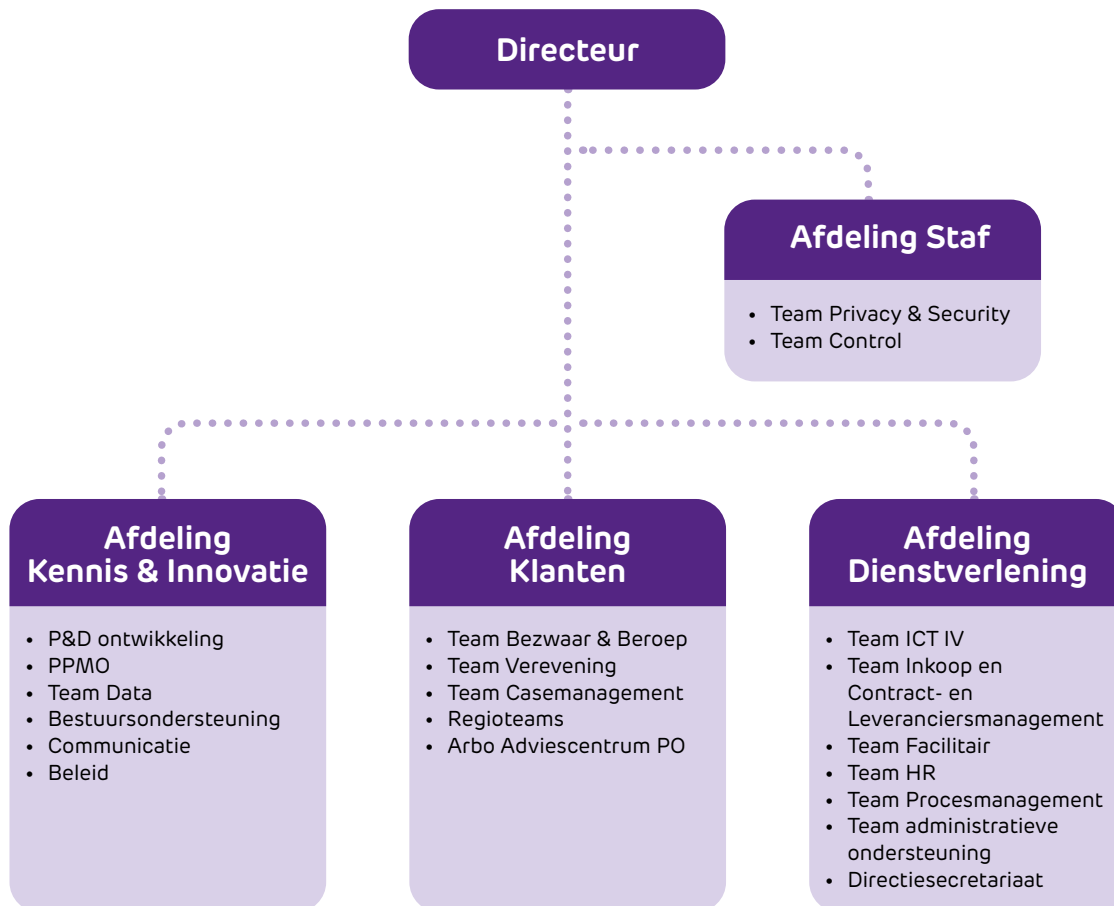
Directeur

Afdeling Staf

- Team Privacy & Security
- Team Control

Afdeling Kennis & Innovatie

- P&D ontwikkeling
- PPMO
- Team Data
- Bestuursondersteuning
- Communicatie
- Beleid

Afdeling Klanten

- Team Bezwaar & Beroep
- Team Verevening
- Team Casemanagement
- Regioteams
- Arbo Adviescentrum PO

Afdeling Dienstverlening

- Team ICT IV
- Team Inkoop en Contract- en Leveranciersmanagement
- Team Facilitair
- Team HR
- Team Procesmanagement
- Team administratieve ondersteuning
- Directiesecretariaat